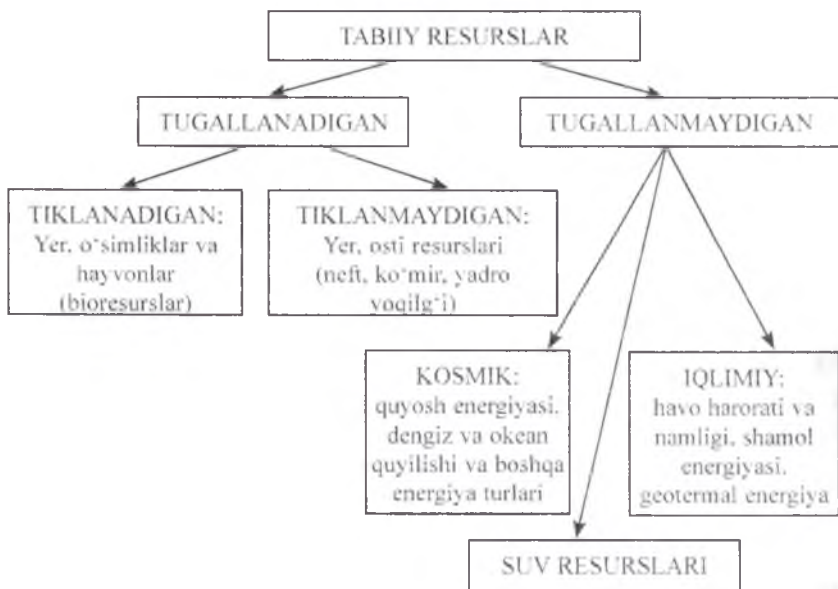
TABIIY RESURSLAR

TUGALLANADIGAN

TUGALLANMAYDIGAN

TIKLANADIGAN: Yer, o‘simliklar va hayvonlar (bioresurslar)

TIKLANMAYDIGAN: Yer, osti resurslari (neft, ko‘mir, yadro yoqilg‘i)

KOSMIK: quyosh energiyasi, dengiz va okean quyilishi va boshqa energiya turlari

IQLIMIY: havo harorati va namligi, shamol energiyasi, geotermal energiya

SUV RESURSLARI